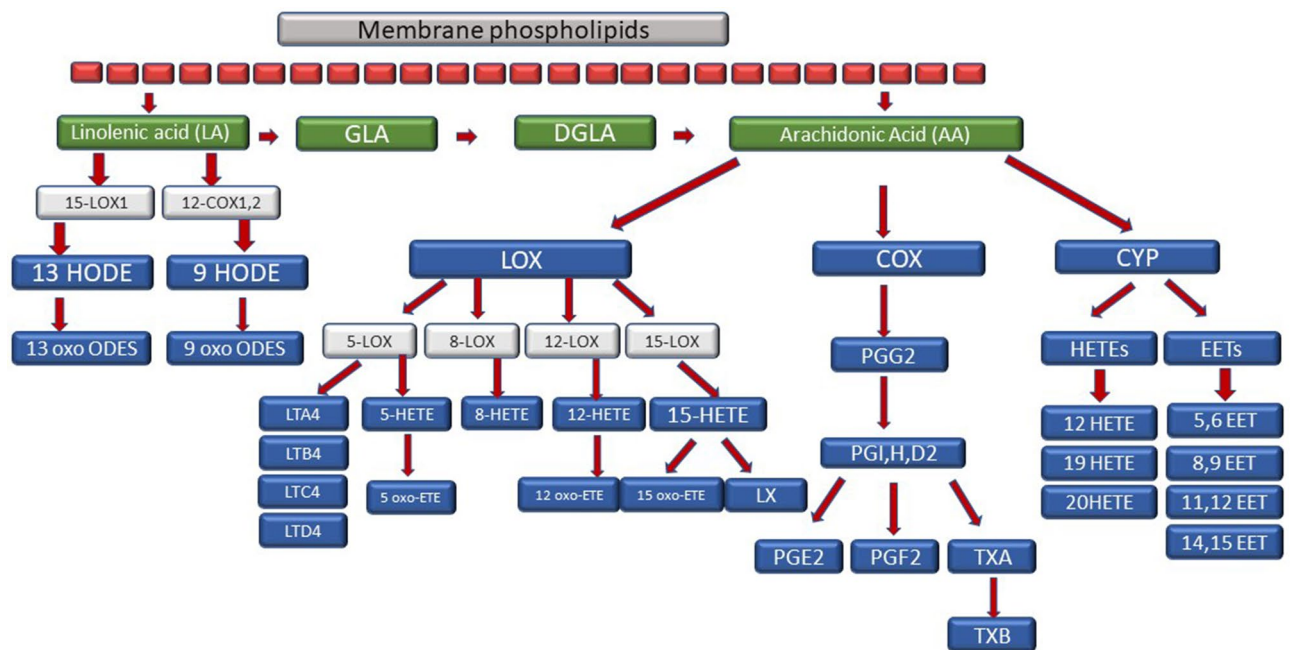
Membrane phospholipids

Linolenic acid (LA)

GLA

DGLA

Arachidonic Acid (AA)

15-LOX1

12-COX1,2

13 HODE

9 HODE

13 oxo ODES

9 oxo ODES

LOX

COX

CYP

5-LOX

8-LOX

12-LOX

15-LOX

LTA4

LTB4

LTC4

LTD4

5-HETE

5 oxo-ETE

8-HETE

12-HETE

12 oxo-ETE

15-HETE

15 oxo-ETE

LX

PGG2

PGI,H,D2

PGE2

PGF2

TXA

TXB

HETEs

EETs

12 HETE

19 HETE

20HETE

5,6 EET

8,9 EET

11,12 EET

14,15 EET